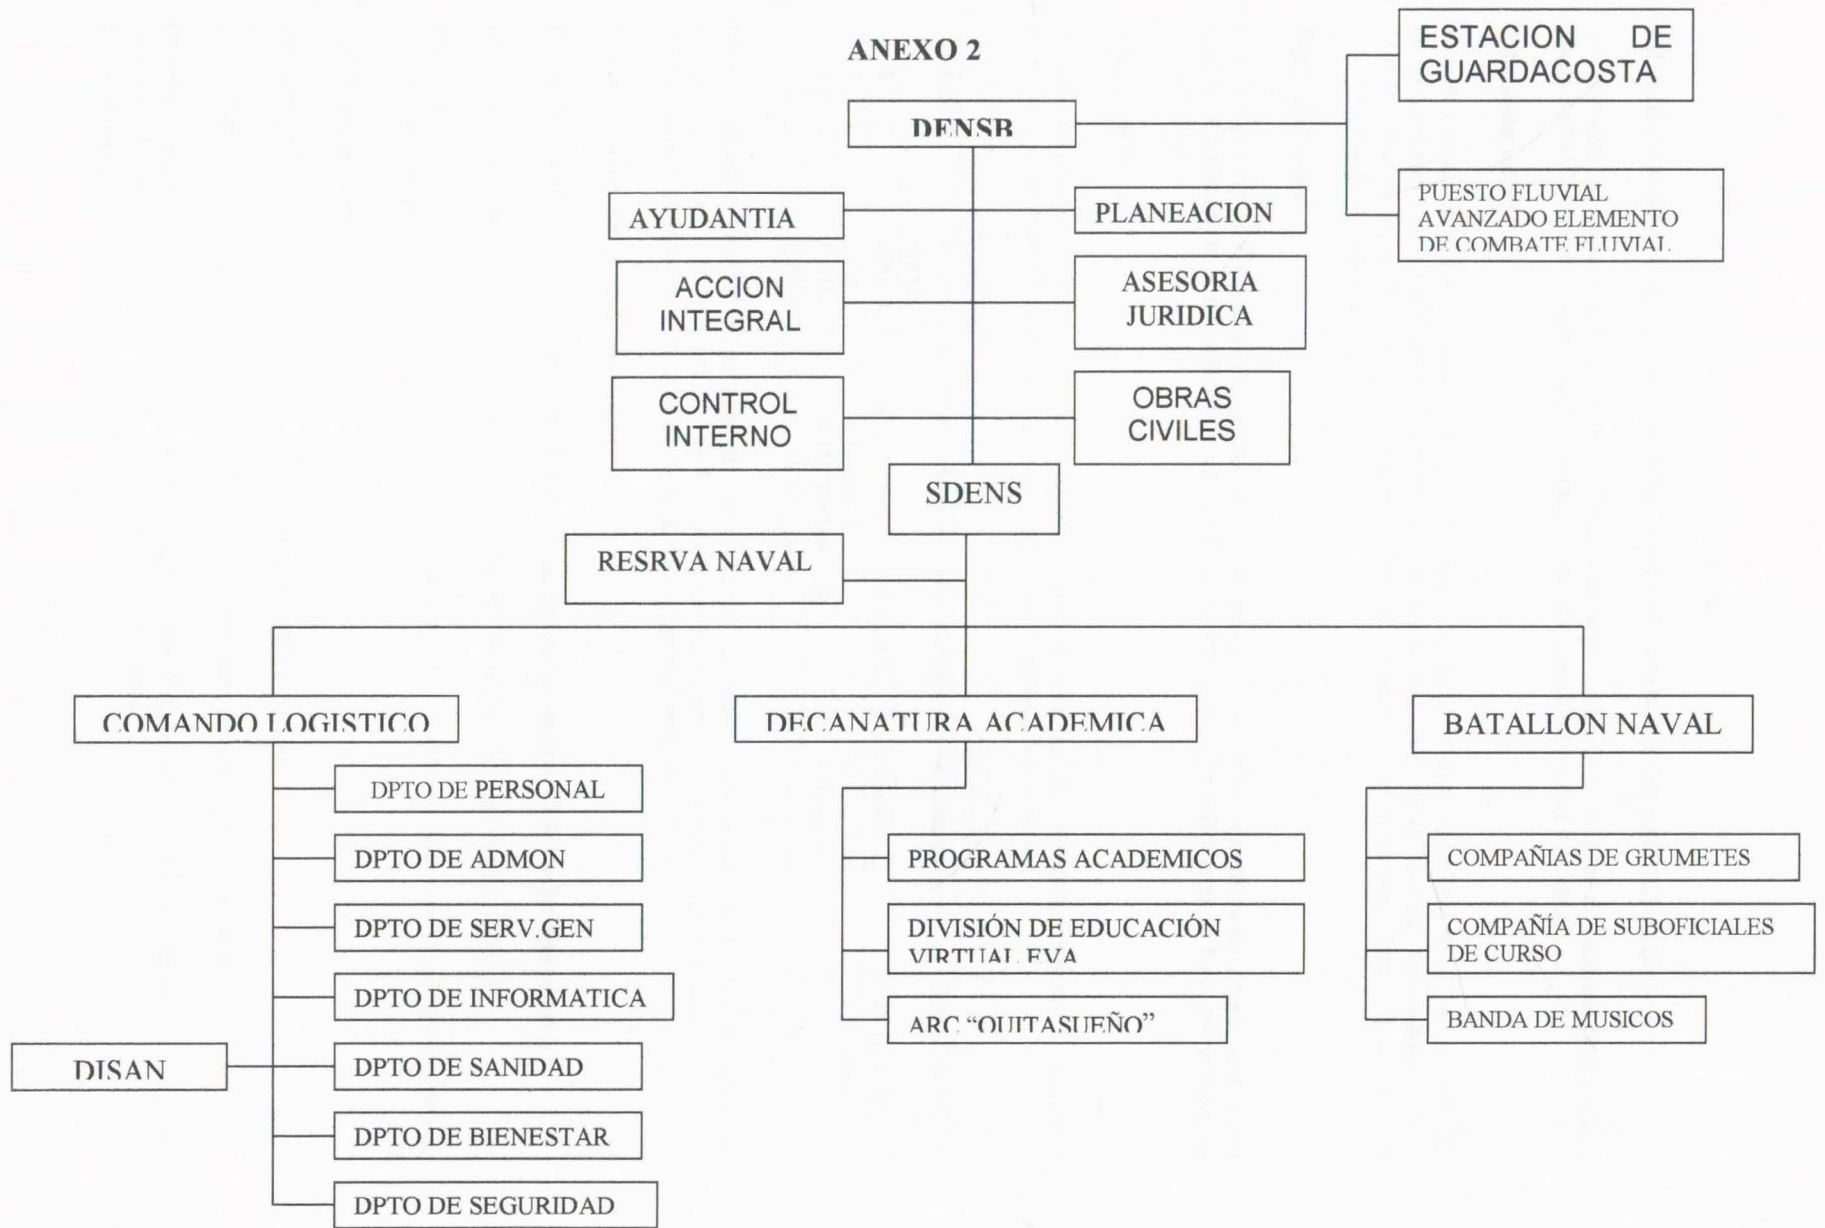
ANEXO 2

DENSB

ESTACION DE GUARDACOSTA

PUESTO FLUVIAL AVANZADO ELEMENTO DE COMBATE FLUVIAL

AYUDANTIA

PLANEACION

ACCION INTEGRAL

ASESORIA JURIDICA

CONTROL INTERNO

OBRAS CIVILES

SDENS

RESRVA NAVAL

COMANDO LOGISTICO

DECANATURA ACADEMICA

BATALLON NAVAL

DPTO DE PERSONAL

DPTO DE ADMON

DPTO DE SERV.GEN

DPTO DE INFORMATICA

DISAN

DPTO DE SANIDAD

DPTO DE BIENESTAR

DPTO DE SEGURIDAD

PROGRAMAS ACADEMICOS

DIVISIÓN DE EDUCACIÓN VIRTUAL EVA

ARC "QUITASUEÑO"

COMPAÑIAS DE GRUMETES

COMPAÑÍA DE SUBOFICIALES DE CURSO

BANDA DE MUSICOS